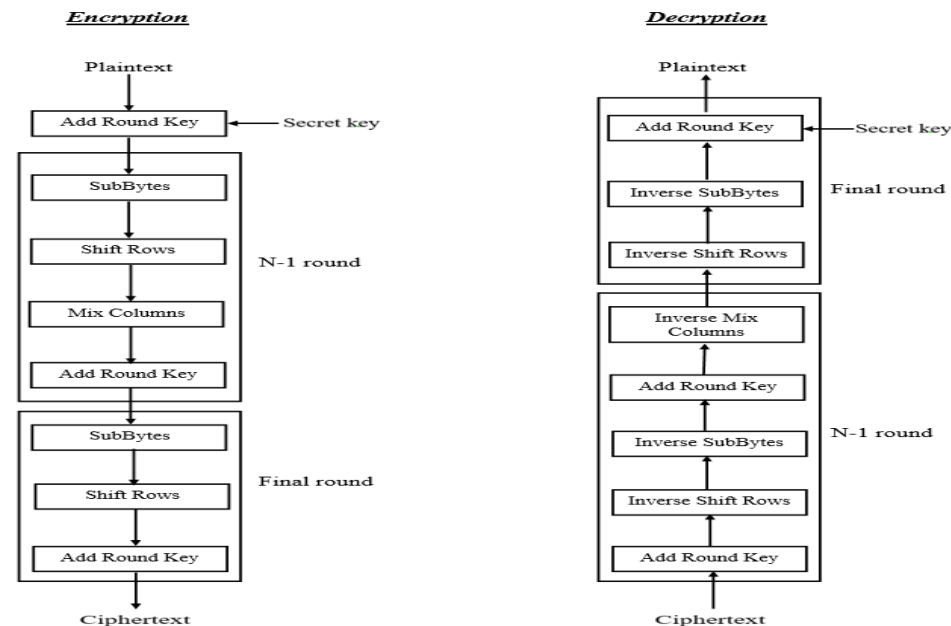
Encryption

Plaintext

Add Round Key

Secret key

SubBytes

Shift Rows

N-1 round

Mix Columns

Add Round Key

SubBytes

Shift Rows

Final round

Add Round Key

Ciphertext

Decryption

Plaintext

Add Round Key

Secret key

Inverse SubBytes

Final round

Inverse Shift Rows

Inverse Mix Columns

Add Round Key

Inverse SubBytes

N-1 round

Inverse Shift Rows

Add Round Key

Ciphertext